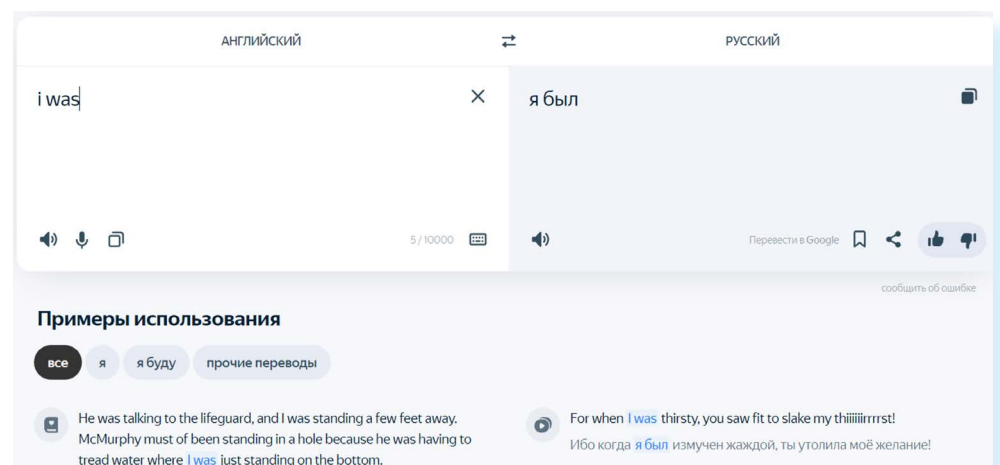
АНГЛИЙСКИЙ

РУССКИЙ

i was

я был

5 / 10000

Перевести в Google

сообщить об ошибке

Примеры использования

все
я
я буду
прочие переводы

He was talking to the lifeguard, and I was standing a few feet away. McMurphy must of been standing in a hole because he was having to tread water where I was just standing on the bottom.

For when I was thirsty, you saw fit to slake my thiiiiiirrrrst!
Ибо когда я был измучен жаждой, ты утолила моё желание!